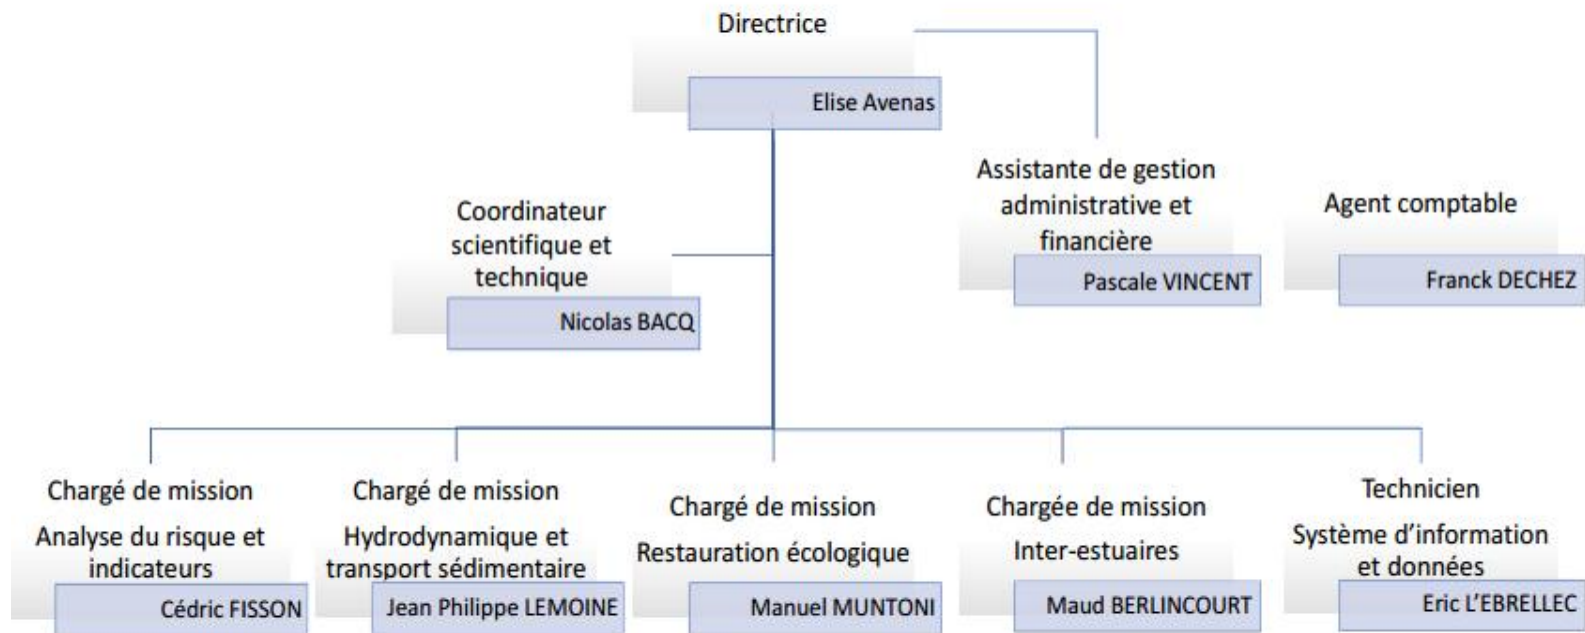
Directrice

Elise Avenas

Coordinateur scientifique et technique

Nicolas BACQ

Assistante de gestion administrative et financière

Pascale VINCENT

Agent comptable

Franck DECHEZ

Chargé de mission

Analyse du risque et indicateurs

Cédric FISSON

Chargé de mission

Hydrodynamique et transport sédimentaire

Jean Philippe LEMOINE

Chargé de mission

Restauration écologique

Manuel MUNTONI

Chargée de mission

Inter-estuaires

Maud BERLINCOURT

Technicien

Système d'information et données

Eric L'EBRELLEC